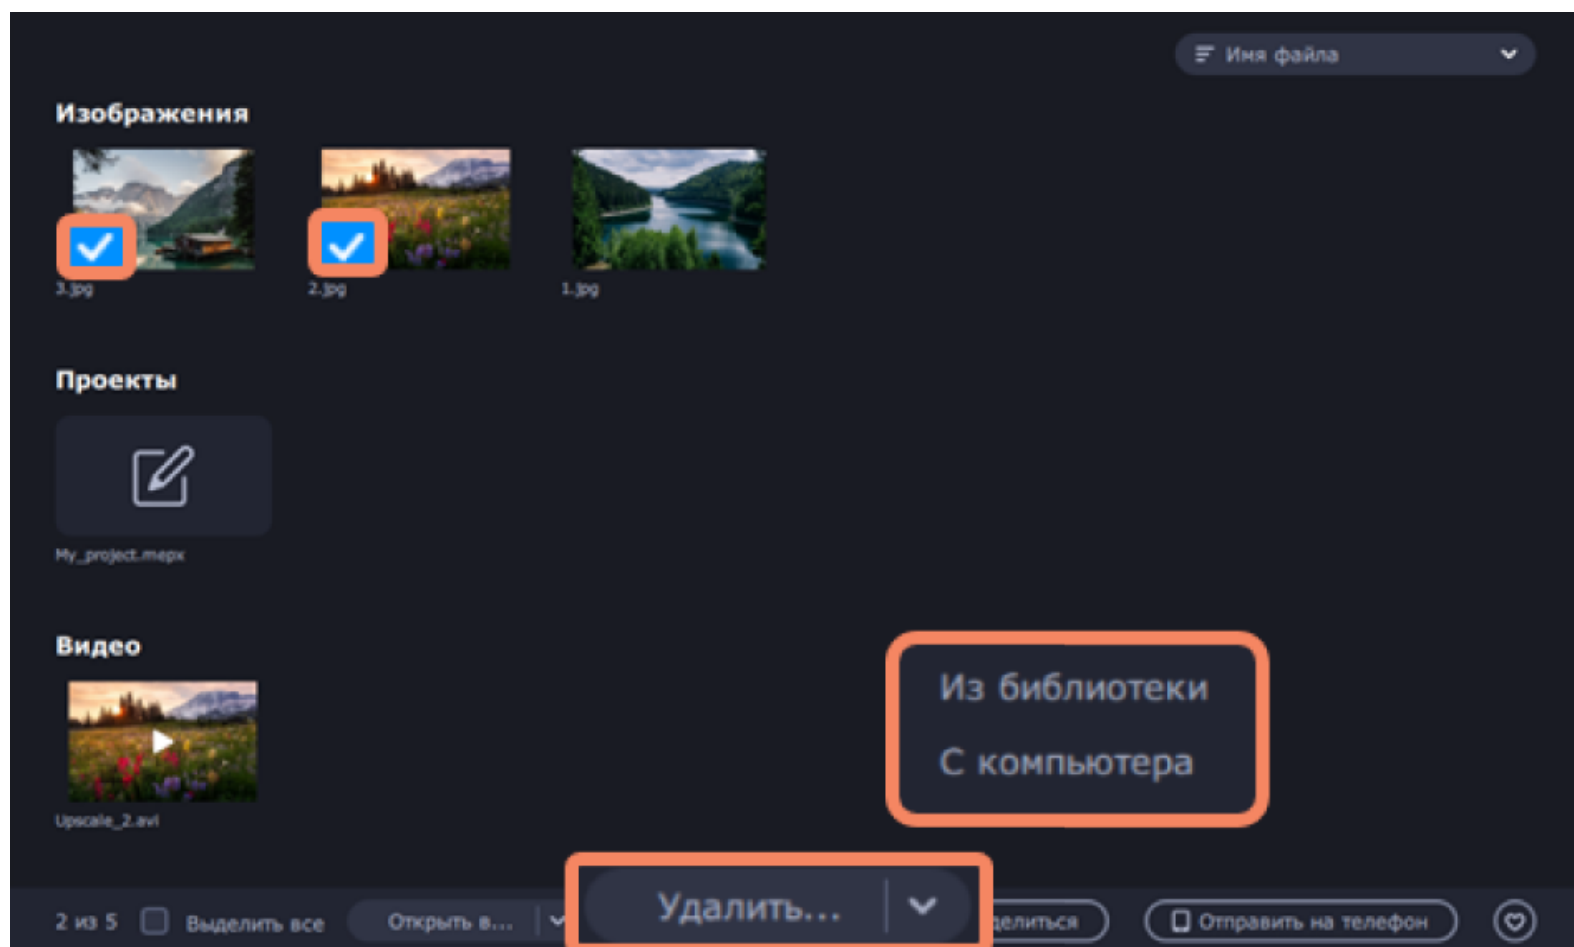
Имя файла

Изображения

3.jpg

2.jpg

1.jpg

Проекты

My_project.mepx

Видео

Upscale_2.avi

Из библиотеки

С компьютера

2 из 5

Выделить все

Открыть в...

Удалить...

делиться

Отправить на телефон